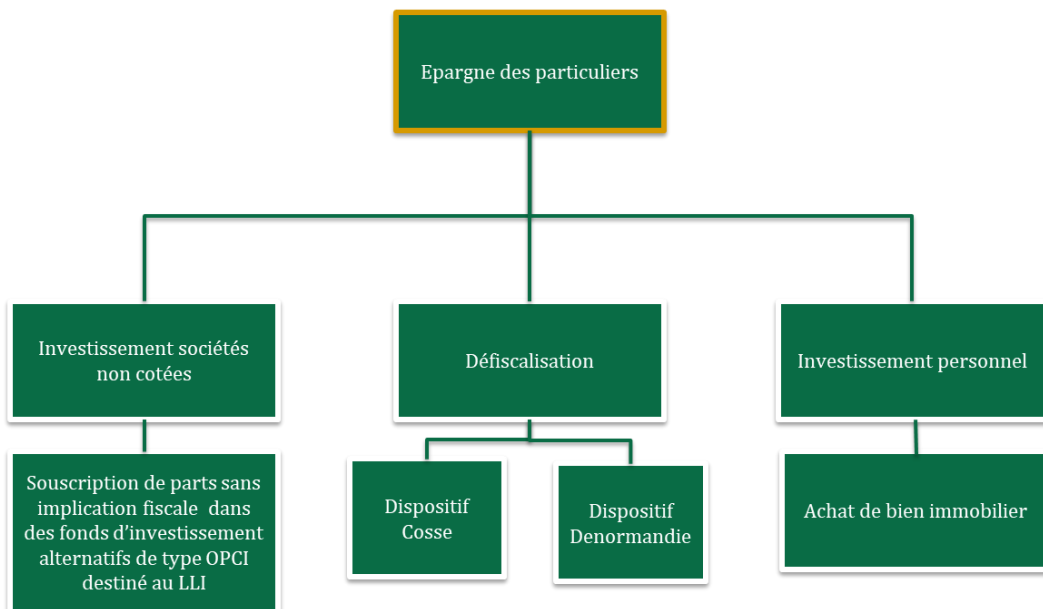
Epargne des particuliers

Investissement sociétés non cotées

Défiscalisation

Investissement personnel

Souscription de parts sans implication fiscale dans des fonds d'investissement alternatifs de type OPCI destiné au LLI

Dispositif Cosse

Dispositif Denormandie

Achat de bien immobilier